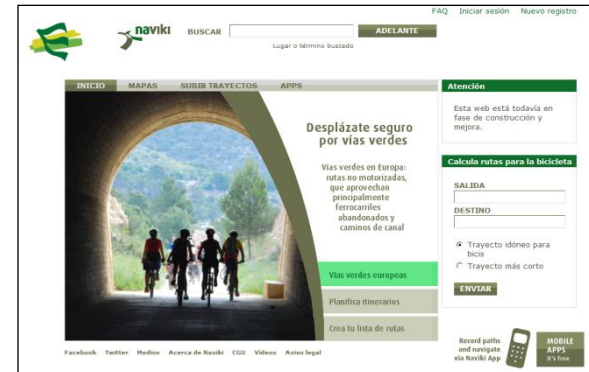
FAQ Iniciar sesión Nuevo registro

naviki

BUSCAR

ADELANTE

Lugar o término buscado

INICIO MAPAS SUBIR TRAYECTOS APPS

Desplázate seguro por vías verdes

Vías verdes en Europa: rutas no motorizadas, que aprovechan principalmente ferrocarriles abandonados y caminos de canal

Vías verdes europeas

Planifica itinerarios

Crea tu lista de rutas

Atención

Esta web está todavía en fase de construcción y mejora.

Calcula rutas para la bicicleta

SALIDA

DESTINO

Trayecto idóneo para bicis

Trayecto más corto

ENVIAR

Record paths and navigate via Naviki App

MOBILE APPS it's free

Facebook Twitter Medios Acerca de Naviki CGU Vídeos Aviso legal